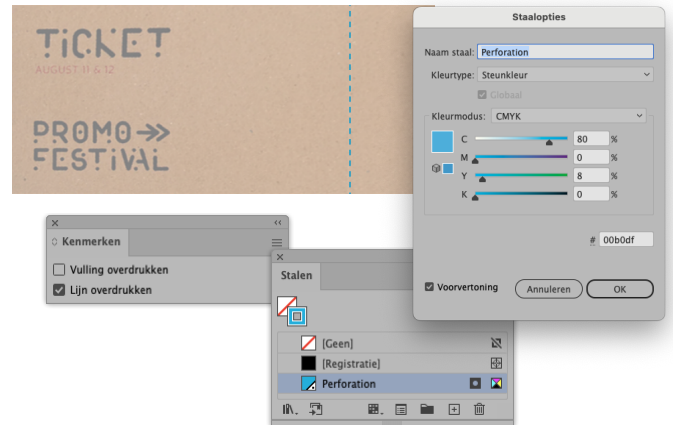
TICKET
AUGUST 11 & 12

PROMO
FESTIVAL

Kenmerken

Vulling overdrukken

Lijn overdrukken

Stalen

[Geen]

[Registratie]

Perforation

Staalopties

Naam staal: Perforation

Kleurtype: Steunkleur

Globaal

Kleurmodus: CMYK

C 80 %

M 0 %

Y 8 %

K 0 %

# 00b0df

Voorvertoning

Annuleren

OK